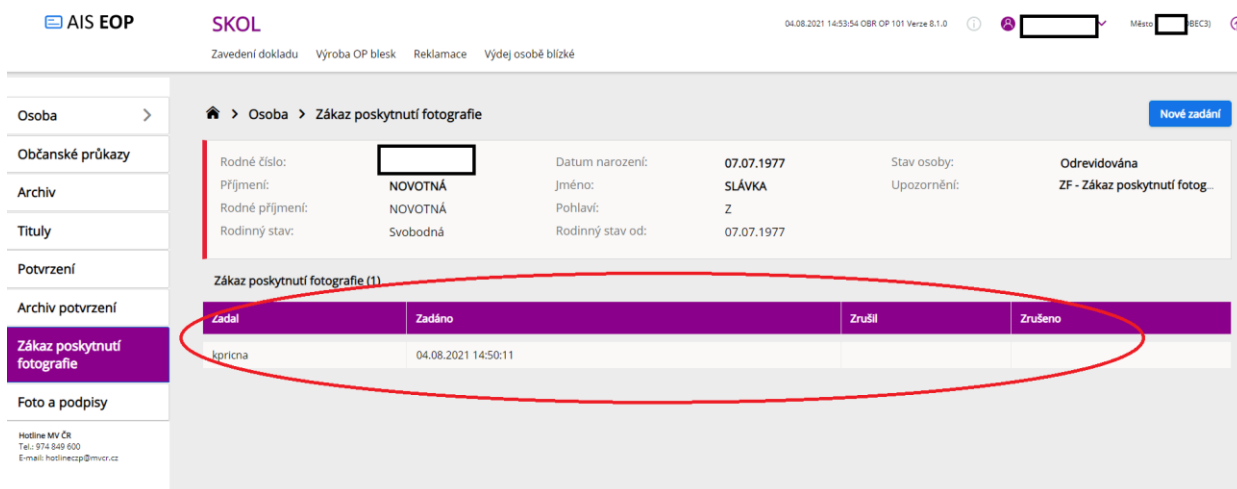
AIS EOP

SKOL

Zavedení dokladu Výroba OP blesk Reklamace Výdej osobě blízké

04.08.2021 14:53:54 OBR OP 101 Verze 8.1.0

Město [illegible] BEC3)

Osoba

Občanské průkazy

Archiv

Tituly

Potvrzení

Archiv potvrzení

Zákaz poskytnutí fotografie

Foto a podpisy

Hotline MV ČR
Tel.: 974 849 600
E-mail: hotlineczp@mvcr.cz

Osoba > Zákaz poskytnutí fotografie

Nové zadání

| | | | | | |
|---|---|---|---|---|---|
| Rodné číslo: | | Datum narození: | 07.07.1977 | Stav osoby: | Odrevidována |
| Příjmení: | NOVOTNÁ | Jméno: | SLÁVKA | Upozornění: | ZF - Zákaz poskytnutí fotog... |
| Rodné příjmení: | NOVOTNÁ | Pohlaví: | Z | | |
| Rodinný stav: | Svobodná | Rodinný stav od: | 07.07.1977 | | |

Zákaz poskytnutí fotografie (1)

| Zadal | Zadáno | Zrušil | Zrušeno |
|---|---|---|---|
| kpricna | 04.08.2021 14:50:11 | | |